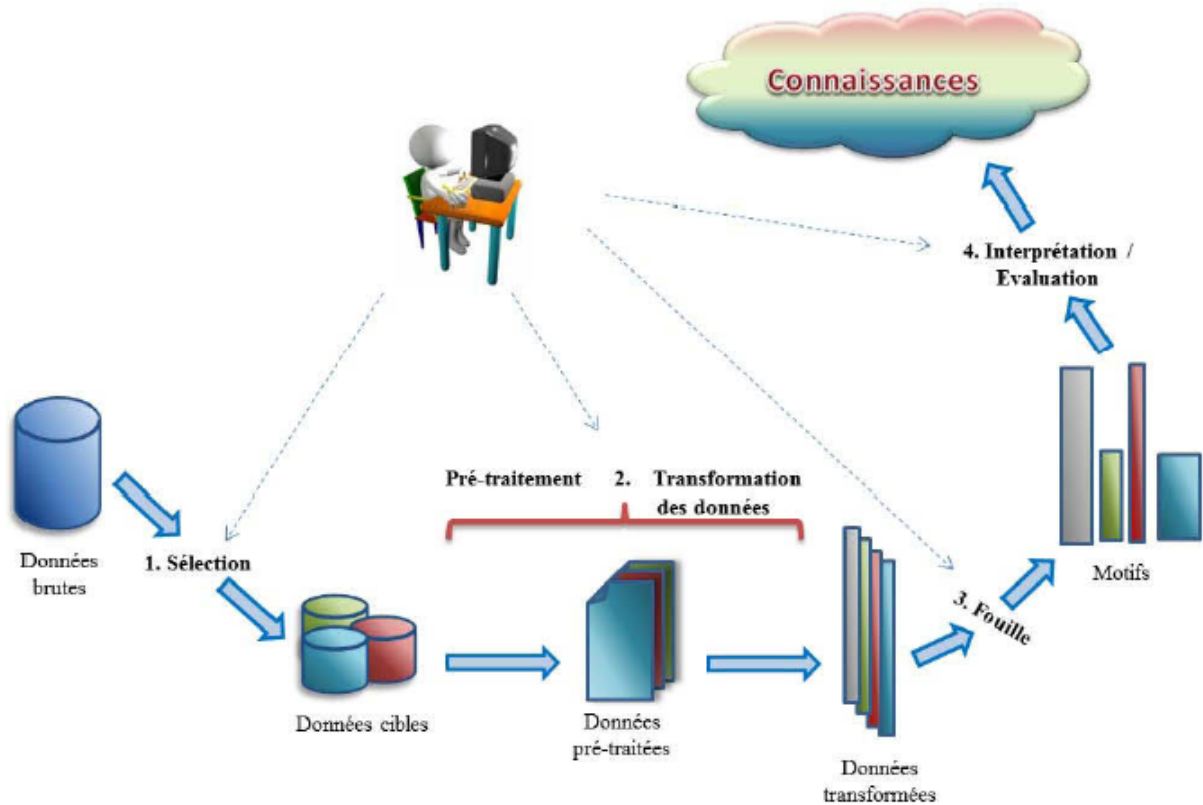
Connaissances

4. Interprétation / Evaluation

Pré-traitement 2. Transformation des données

Données brutes

1. Sélection

Données cibles

Données pré-traitées

Données transformées

3. Fouille

Motifs